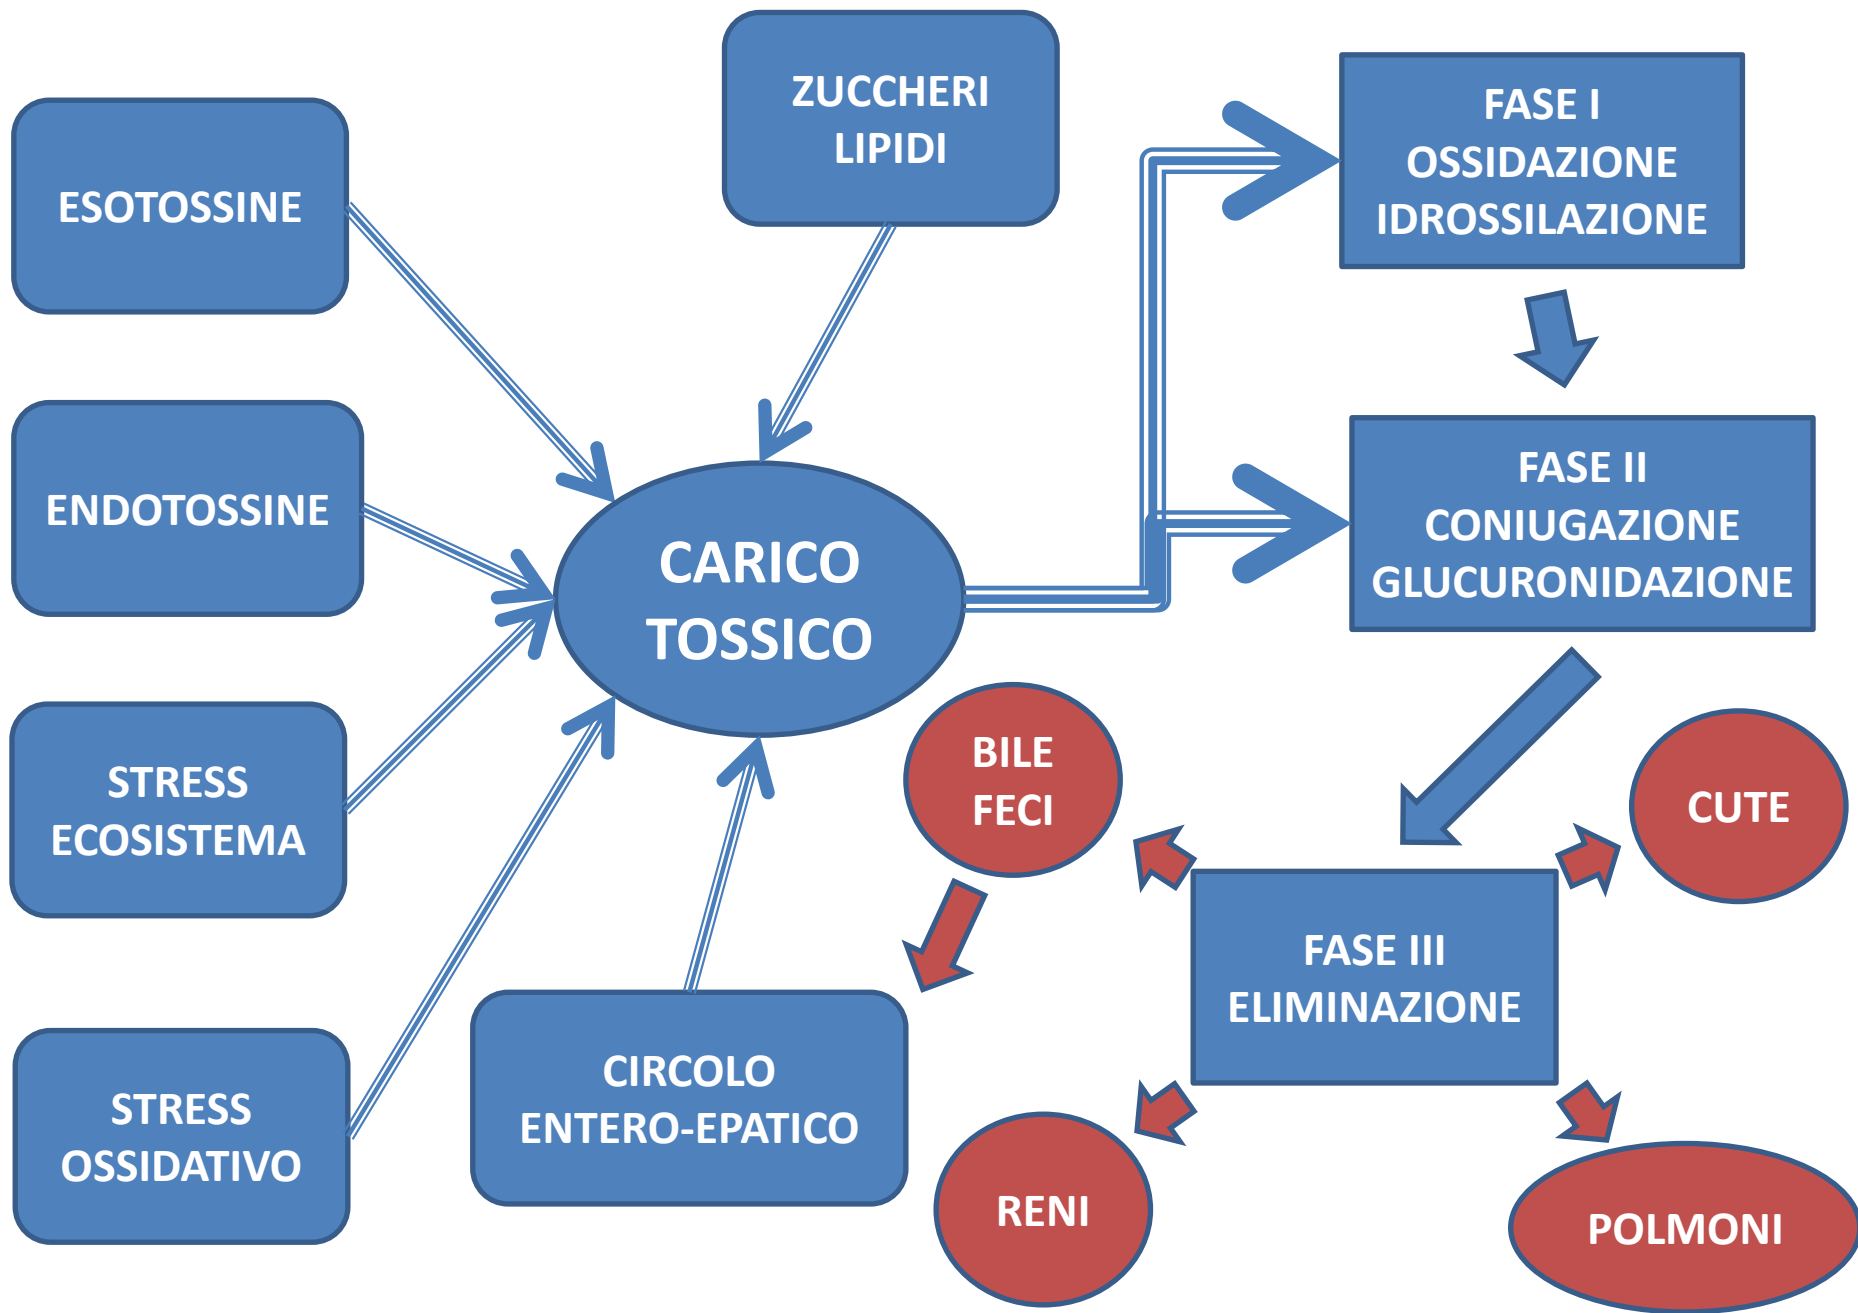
ESOTOSSINE

ZUCCHERI
LIPIDI

FASE I
OSSIDAZIONE
IDROSSILAZIONE

ENDOTOSSINE

CARICO
TOSSICO

FASE II
CONIUGAZIONE
GLUCURONIDAZIONE

STRESS
ECOSISTEMA

BILE
FECI

CUTE

FASE III
ELIMINAZIONE

STRESS
OSSIDATIVO

CIRCOLO
ENTERO-EPATICO

RENI

POLMONI